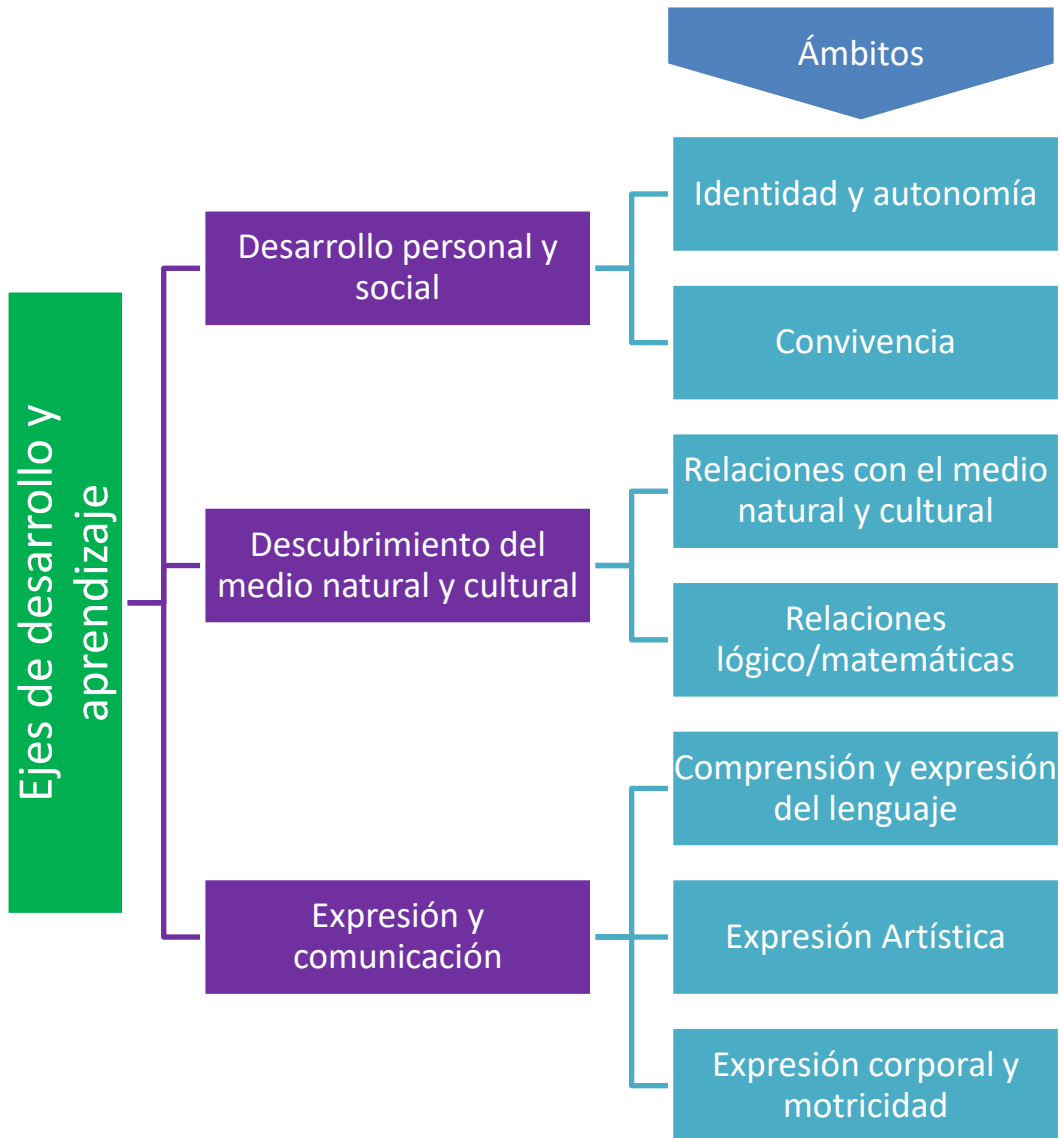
Ámbitos

Ejes de desarrollo y aprendizaje

Desarrollo personal y social

Identidad y autonomía

Convivencia

Descubrimiento del medio natural y cultural

Relaciones con el medio natural y cultural

Relaciones lógico/matemáticas

Expresión y comunicación

Comprensión y expresión del lenguaje

Expresión Artística

Expresión corporal y motricidad